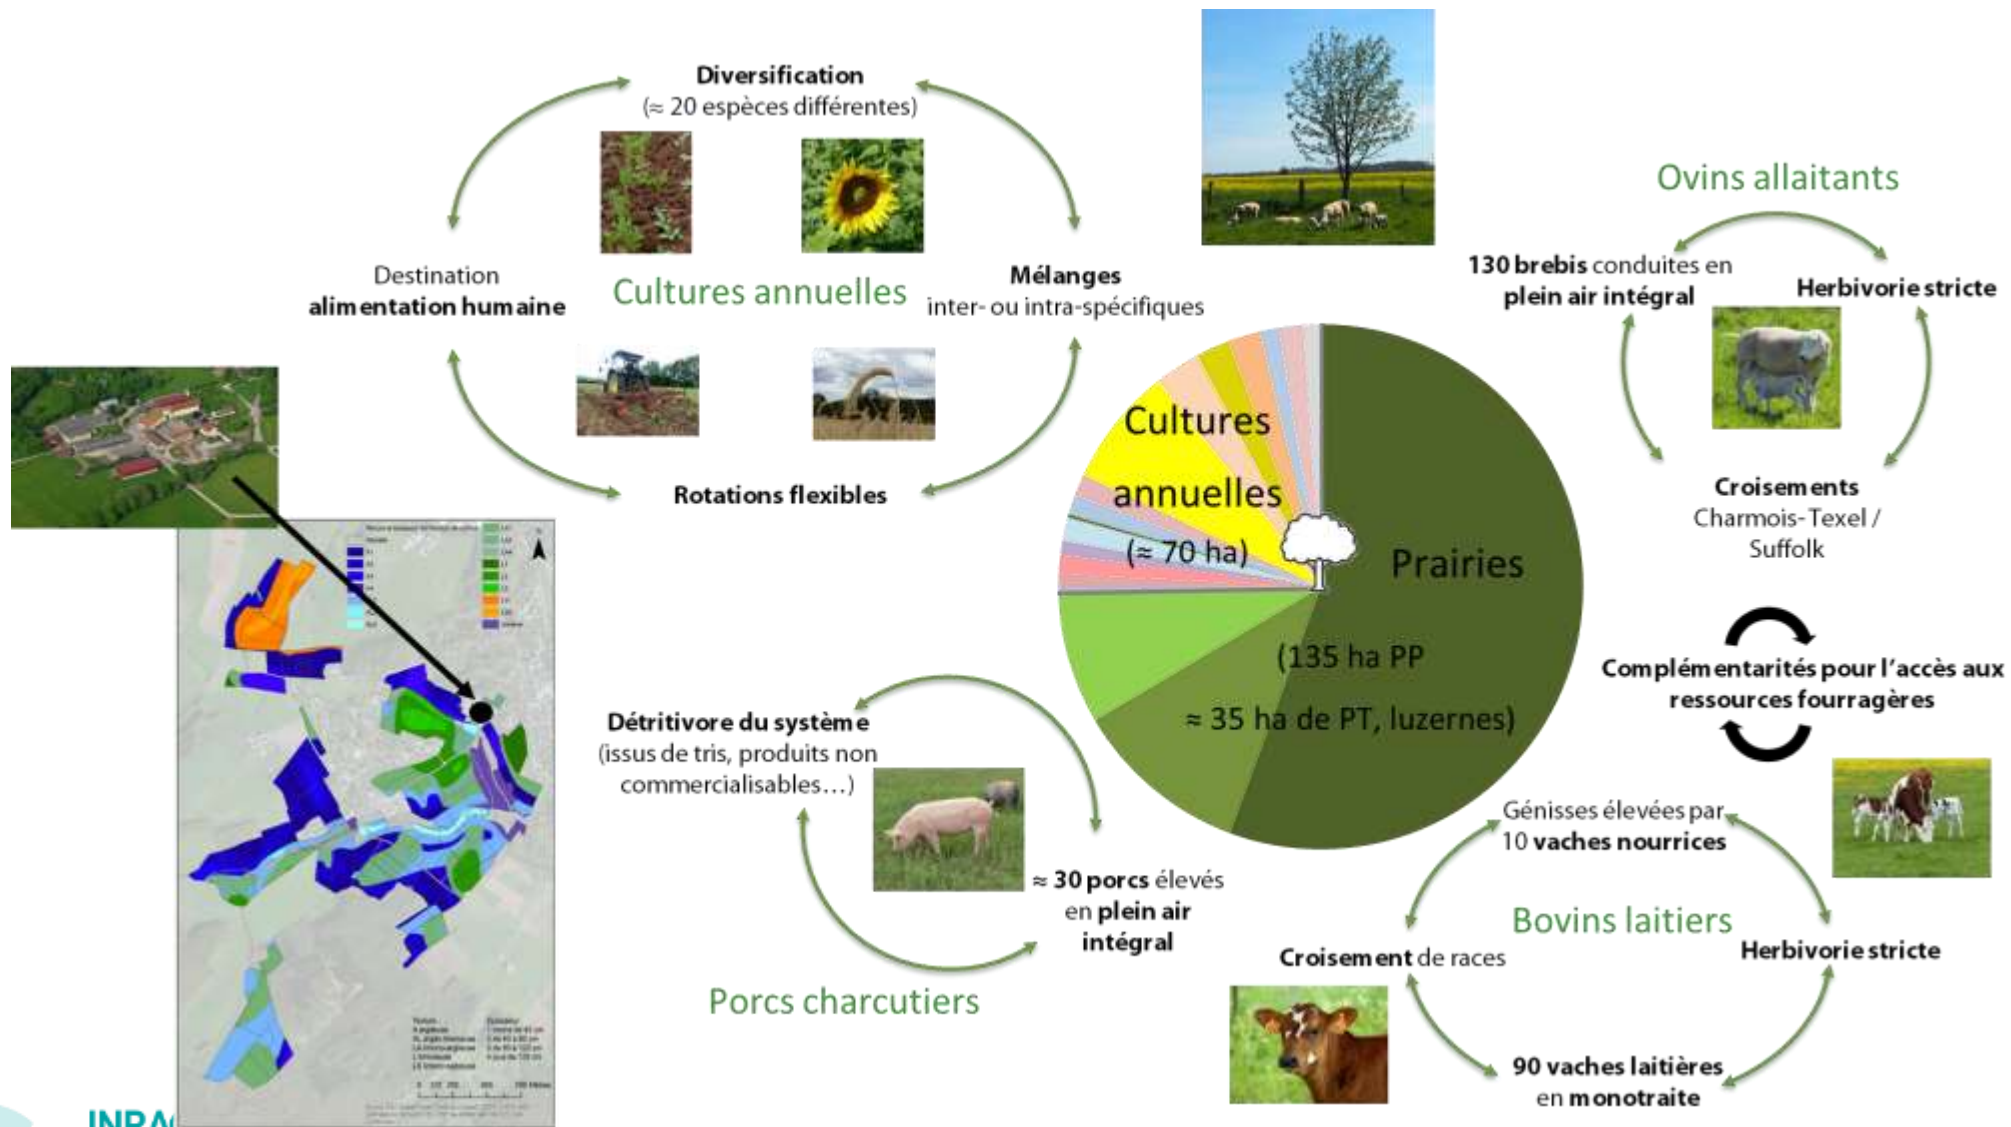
Diversification
(≈ 20 espèces différentes)

Destination
alimentation humaine

Cultures annuelles

Mélanges
inter- ou intra-spécifiques

Rotations flexibles

Ovins allaitants

130 brebis conduites en
plein air intégral

Herbivorie stricte

Croisements
Charmois-Texel / Suffolk

Cultures annuelles
(≈ 70 ha)

Prairies
(135 ha PP
≈ 35 ha de PT, luzernes)

Complémentarités pour l'accès aux ressources fourragères

Détritivore du système
(issus de tris, produits non commercialisables…)

≈ 30 porcs élevés
en plein air
intégral

Porcs charcutiers

Génisses élevées par
10 vaches nourrices

Bovins laitiers

Croisement de races

Herbivorie stricte

90 vaches laitières
en monotraite

INRA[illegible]